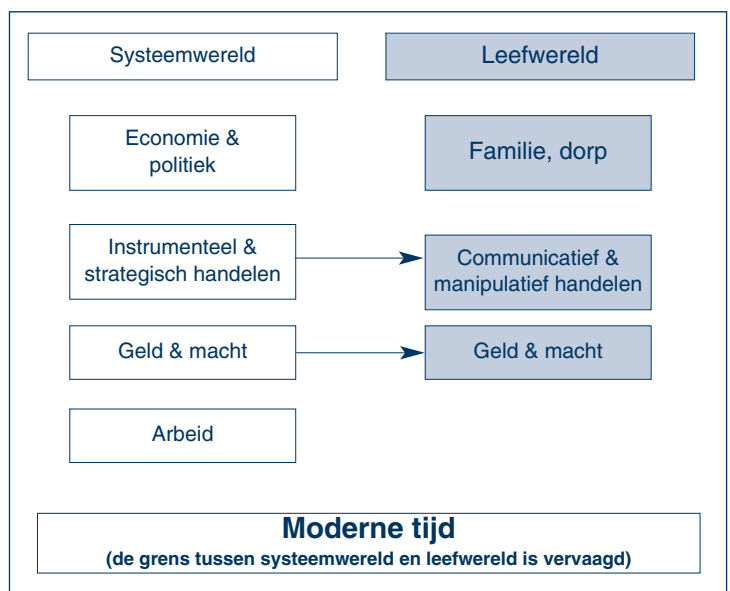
Systeemwereld

Leefwereld

Economie & politiek

Familie, dorp

Instrumenteel & strategisch handelen

Communicatief & manipulatief handelen

Geld & macht

Geld & macht

Arbeid

**Moderne tijd**
(de grens tussen systeemwereld en leefwereld is vervaagd)